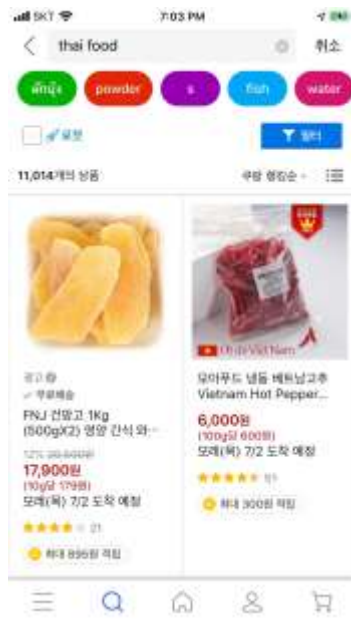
SKT 7:03 PM

thai food 취소

พักบุ้ง powder s fish water

로켓 필터

11,014개의 상품 쿠팡 랭킹순

광고
무료배송
FNJ 건망고 1Kg (500gX2) 영양 간식 와...
12% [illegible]
17,900원
(10g당 179원)
모레(목) 7/2 도착 예정
★★★★ 21
최대 895원 적립

Ớt đỏ Việt Nam
무아푸드 냉동 베트남고추 Vietnam Hot Pepper...
6,000원
(100g당 600원)
모레(목) 7/2 도착 예정
★★★★★ 91
최대 300원 적립